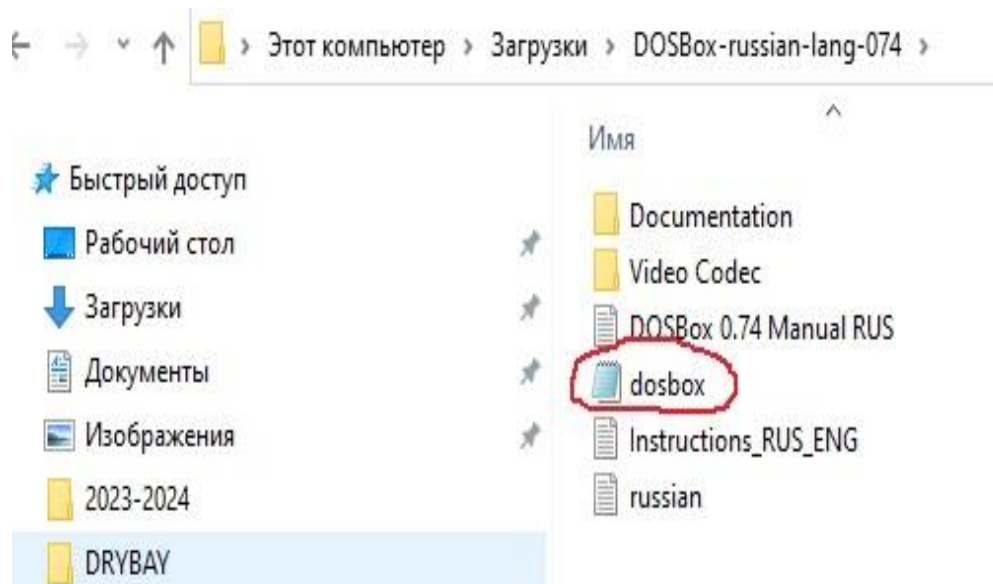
› Этот компьютер › Загрузки › DOSBox-russian-lang-074 ›

Имя

Быстрый доступ
Рабочий стол
Загрузки
Документы
Изображения
2023-2024
DRYBAY

Documentation
Video Codec
DOSBox 0.74 Manual RUS
dosbox
Instructions_RUS_ENG
russian